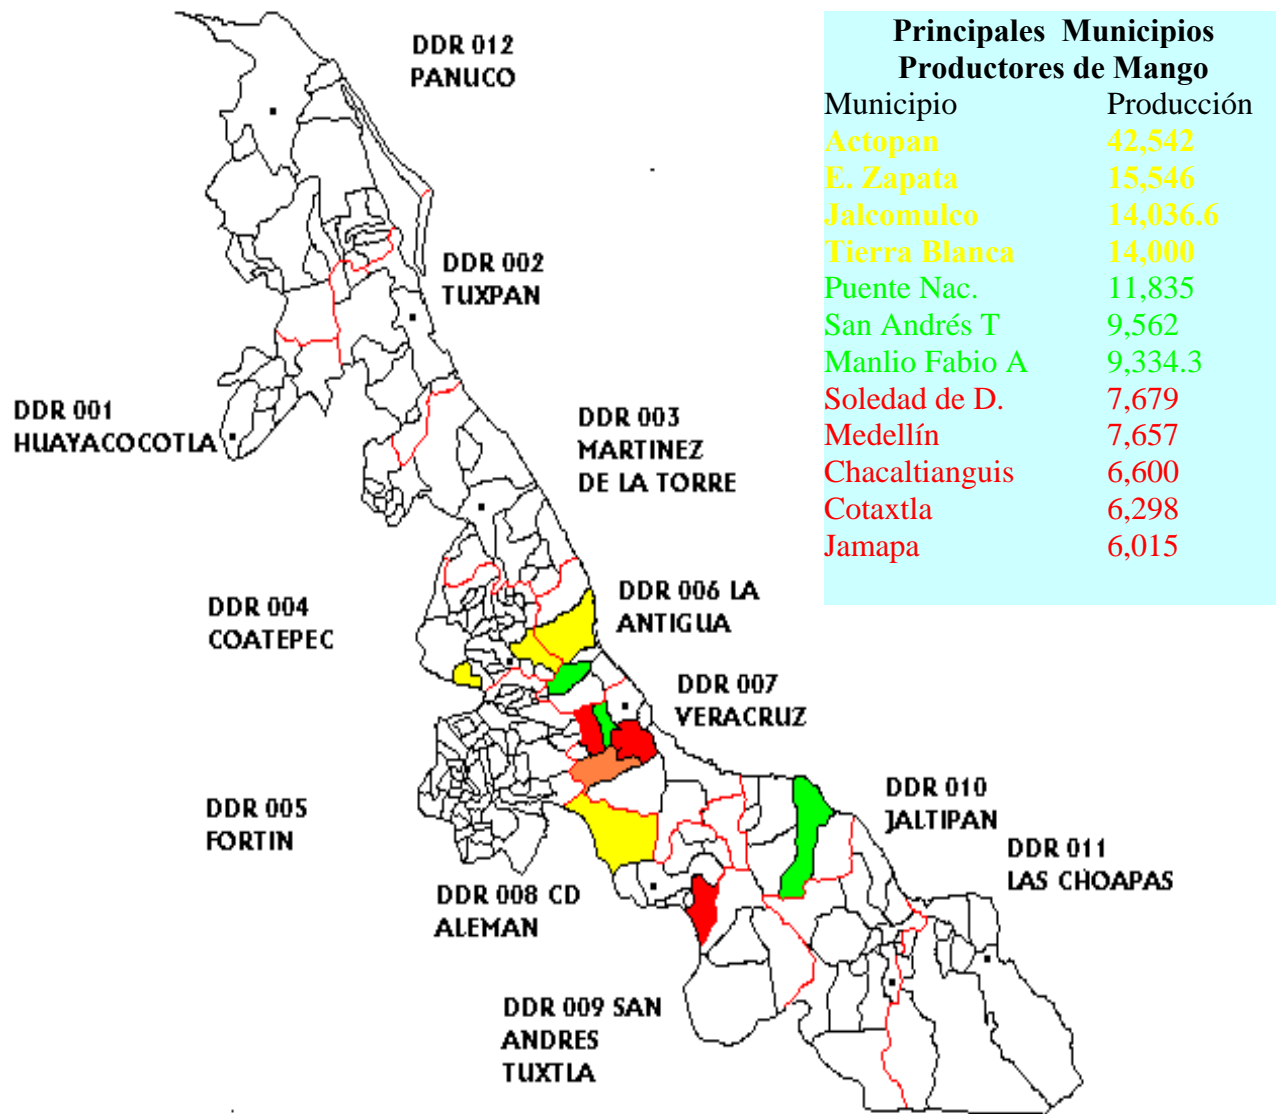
DDR 012
PANUCO

DDR 002
TUXPAN

DDR 001
HUAYACOCOTLA

DDR 003
MARTINEZ
DE LA TORRE

DDR 004
COATEPEC

DDR 006 LA
ANTIGUA

DDR 007
VERACRUZ

DDR 005
FORTIN

DDR 010
JALTIPAN

DDR 011
LAS CHOAPAS

DDR 008 CD
ALEMAN

DDR 009 SAN
ANDRES
TUXTLA

Principales Municipios
Productores de Mango

| Municipio | Producción |
|---|---|
| Actopan | 42,542 |
| E. Zapata | 15,546 |
| Jalcomulco | 14,036.6 |
| Tierra Blanca | 14,000 |
| Puente Nac. | 11,835 |
| San Andrés T | 9,562 |
| Manlio Fabio A | 9,334.3 |
| Soledad de D. | 7,679 |
| Medellín | 7,657 |
| Chacaltianguis | 6,600 |
| Cotaxtla | 6,298 |
| Jamapa | 6,015 |